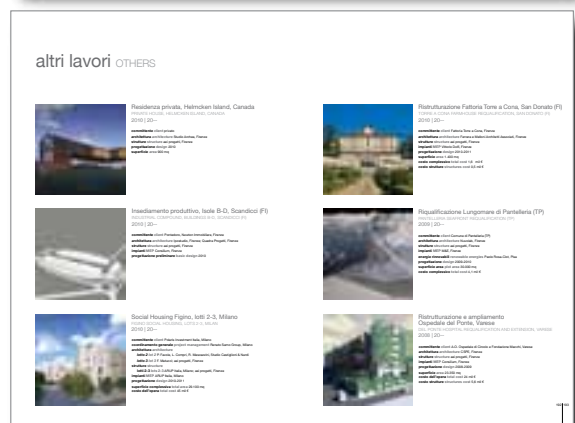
altri lavori OTHERS

Residenza privata, Helmcken Island, Canada
PRIVATE HOUSE, HELMCKEN ISLAND, CANADA
2016 | 2D--

committente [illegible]
architettura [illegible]
strutture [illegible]
progettazione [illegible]
superficie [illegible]

Ristrutturazione Fattoria Torre a Cona, San Donato (FI)
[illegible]
2016 | 2D--

committente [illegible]
architettura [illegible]
strutture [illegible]
impianti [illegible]
progettazione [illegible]
superficie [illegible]
costo complessivo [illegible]
costo strutture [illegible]

Insediamento produttivo, Isole B-D, Scandicci (FI)
INDUSTRIAL COMPOUND, BUILDINGS B-D, SCANDICCI (FI)
2015 | 2D--

committente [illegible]
architettura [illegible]
strutture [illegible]
impianti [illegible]
progettazione preliminare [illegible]

Riqualificazione Lungomare di Pantelleria (TP)
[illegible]
2009 | 2D--

committente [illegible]
architettura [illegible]
strutture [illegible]
impianti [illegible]
energie rinnovabili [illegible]
progettazione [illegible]
superficie area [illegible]
costo complessivo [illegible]

Social Housing Figino, lotti 2-3, Milano
SOCIAL HOUSING, LOTS 2-3, MILAN
2016 | 2D--

committente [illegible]
coordinamento generale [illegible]
architettura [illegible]
lotto 2 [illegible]
lotto 3 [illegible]
strutture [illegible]
lotti 2-3 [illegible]
impianti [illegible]
progettazione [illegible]
superficie complessiva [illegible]
costo dell'opera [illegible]

Ristrutturazione e ampliamento Ospedale del Ponte, Varese
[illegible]
2009 | 2D--

committente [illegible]
architettura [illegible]
strutture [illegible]
impianti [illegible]
progettazione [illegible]
superficie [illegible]
costo dell'opera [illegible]
costo strutture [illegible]

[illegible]